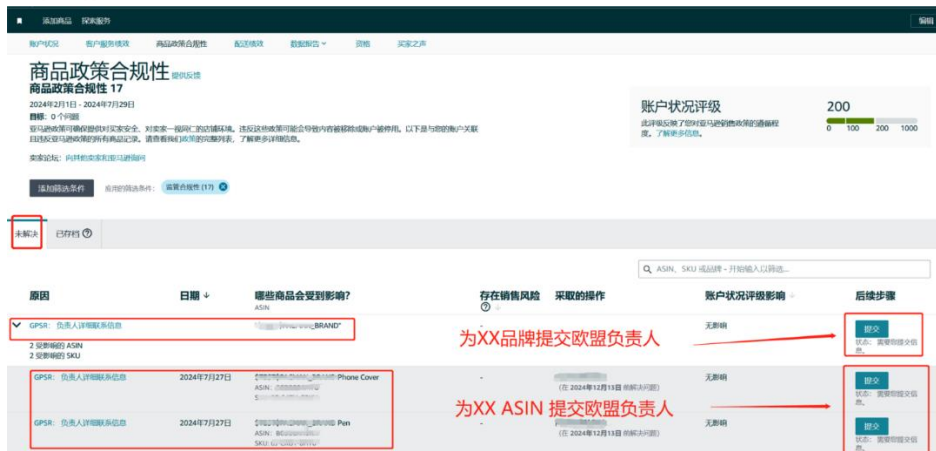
添加商品 探索服务

编辑

账户状况 客户服务绩效 商品政策合规性 配送绩效 数据报告 资格 买家之声

商品政策合规性 提供反馈

商品政策合规性 17

2024年2月1日 - 2024年7月29日

目标：0 个问题

亚马逊政策可确保提供对买家安全、对卖家一视同仁的店铺环境。违反这些政策可能会导致内容被移除或账户被停用。以下是与您的账户关联且违反亚马逊政策的所有商品记录。请查看我们政策的完整列表，了解更多详细信息。

卖家论坛：向其他卖家和亚马逊提问

添加筛选条件 应用的筛选条件： 监管合规性 (17)

账户状况评级

此评级反映了您对亚马逊销售政策的遵循程度。了解更多信息。

200

0 100 200 1000

未解决 已存档

ASIN、SKU 或品牌 - 开始输入以筛选...

| 原因 | 日期 ↓ | 哪些商品会受到影响? ASIN | 存在销售风险 | 采取的操作 | 账户状况评级影响 | 后续步骤 |
|---|---|---|---|---|---|---|
| GPSR: 负责人详细联系信息<br>2 受影响的 ASIN<br>2 受影响的 SKU | | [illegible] BRAND* | - | | 无影响 | 提交<br>状态：需要您提交信息。 |
| GPSR: 负责人详细联系信息 | 2024年7月27日 | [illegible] Phone Cover<br>ASIN: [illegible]<br>SKU: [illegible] | - | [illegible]<br>(在 2024年12月13日 前解决问题) | 无影响 | 提交<br>状态：需要您提交信息。 |
| GPSR: 负责人详细联系信息 | 2024年7月27日 | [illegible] Pen<br>ASIN: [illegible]<br>SKU: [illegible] | - | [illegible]<br>(在 2024年12月13日 前解决问题) | 无影响 | 提交<br>状态：需要您提交信息。 |

为XX品牌提交欧盟负责人

为XX ASIN 提交欧盟负责人